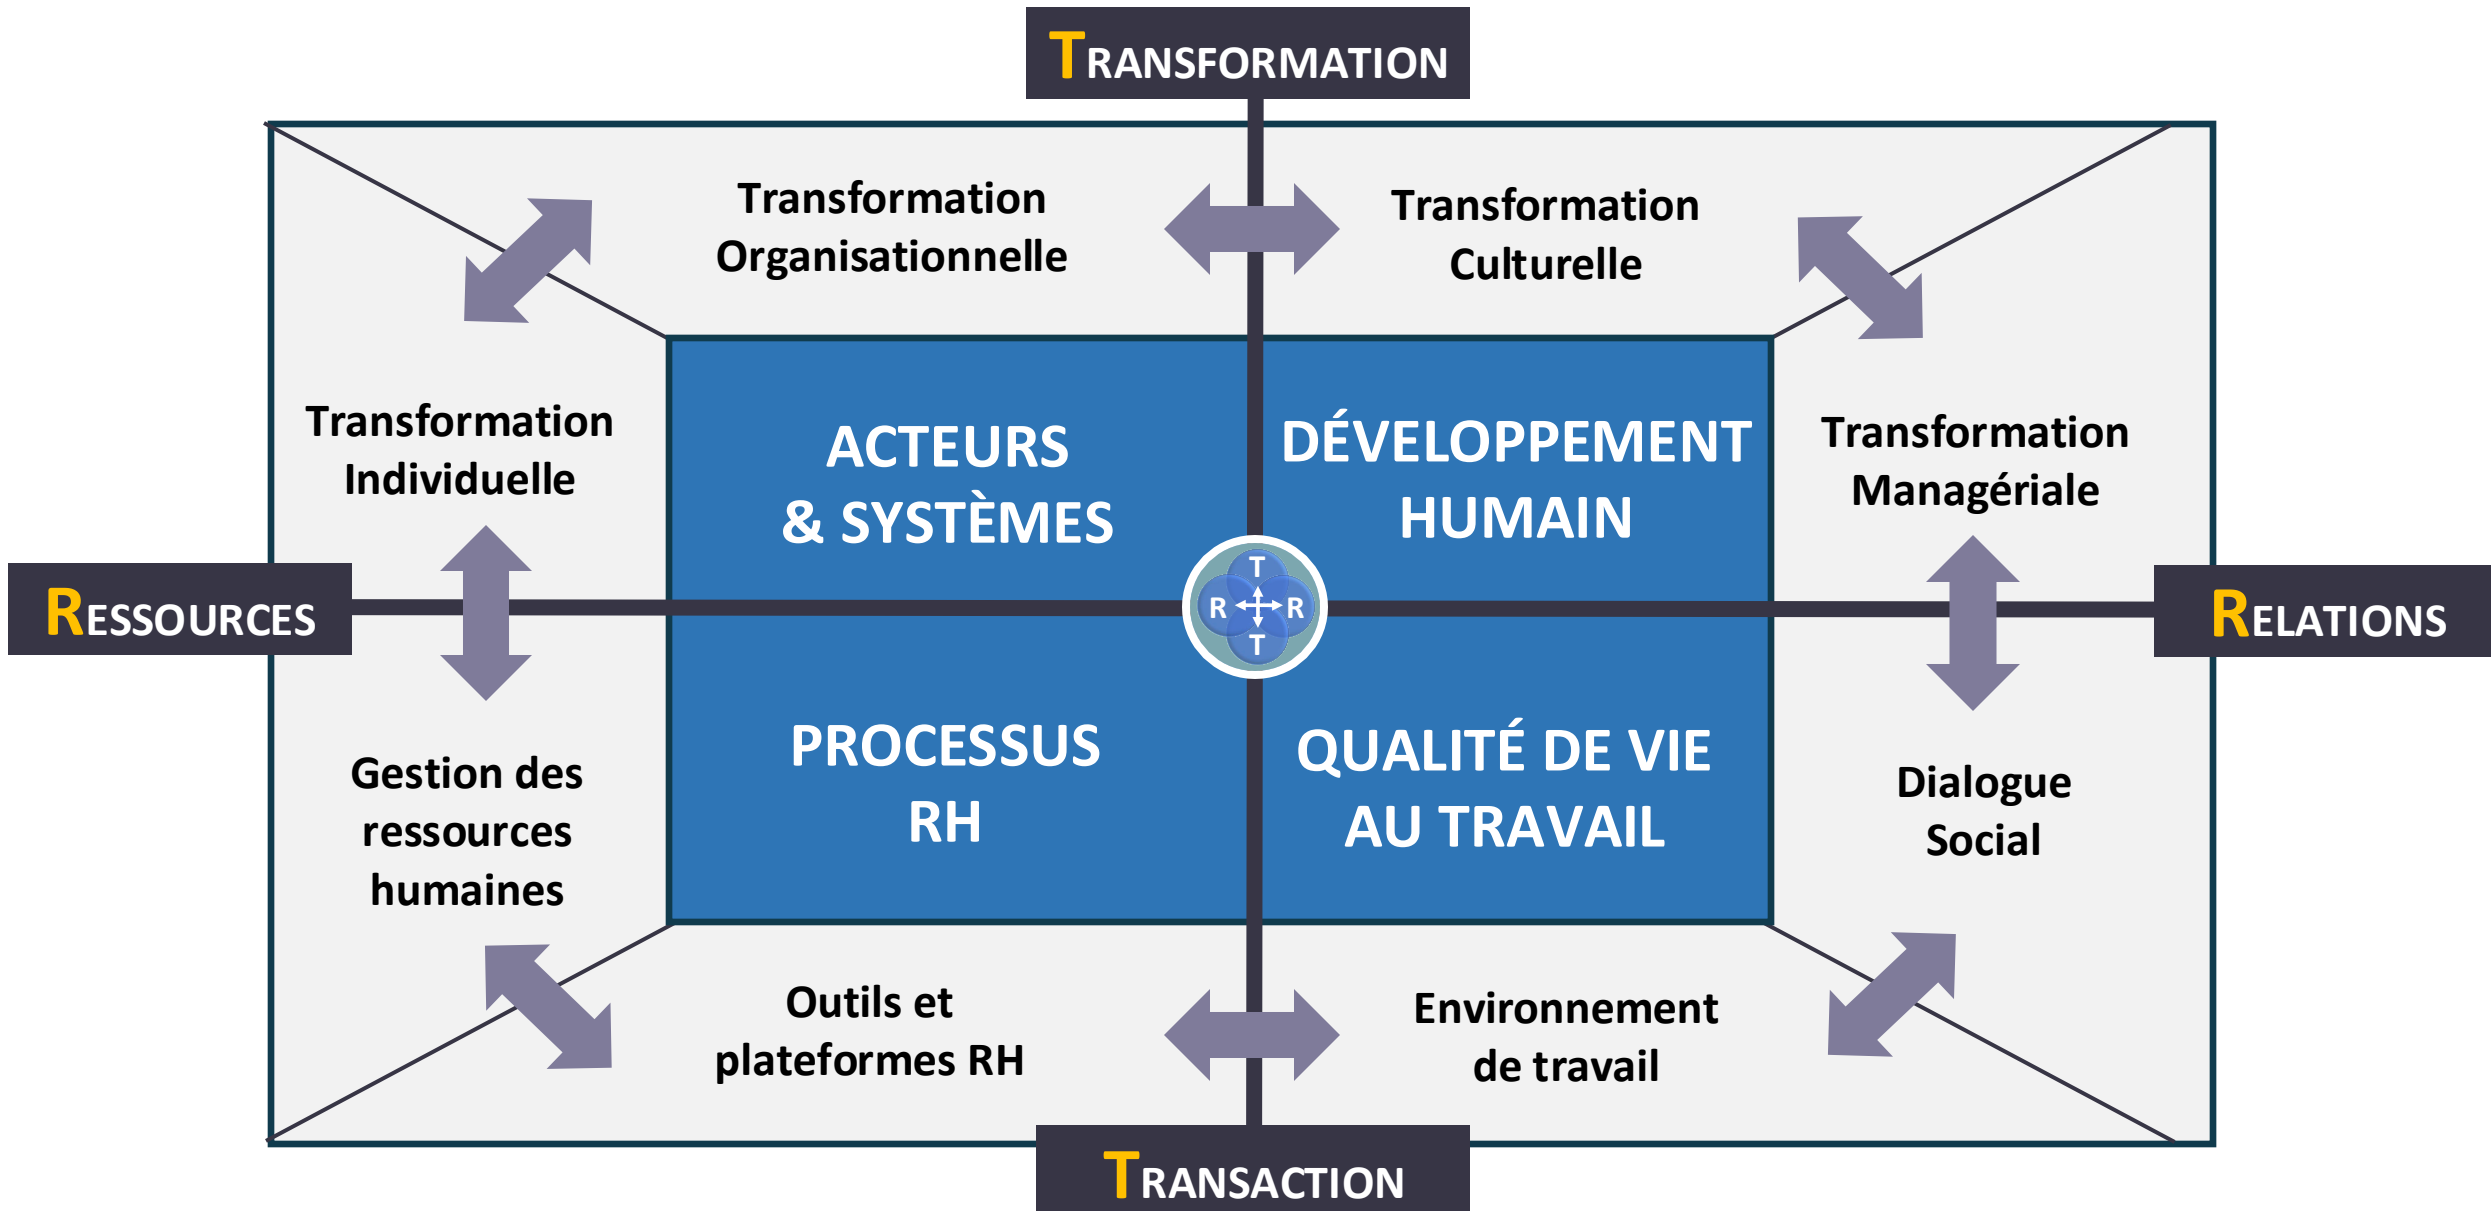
TRANSFORMATION

Transformation Organisationnelle

Transformation Culturelle

Transformation Individuelle

ACTEURS & SYSTÈMES

DÉVELOPPEMENT HUMAIN

Transformation Managériale

RESSOURCES

T
R R
T

RELATIONS

Gestion des ressources humaines

PROCESSUS RH

QUALITÉ DE VIE AU TRAVAIL

Dialogue Social

Outils et plateformes RH

Environnement de travail

TRANSACTION